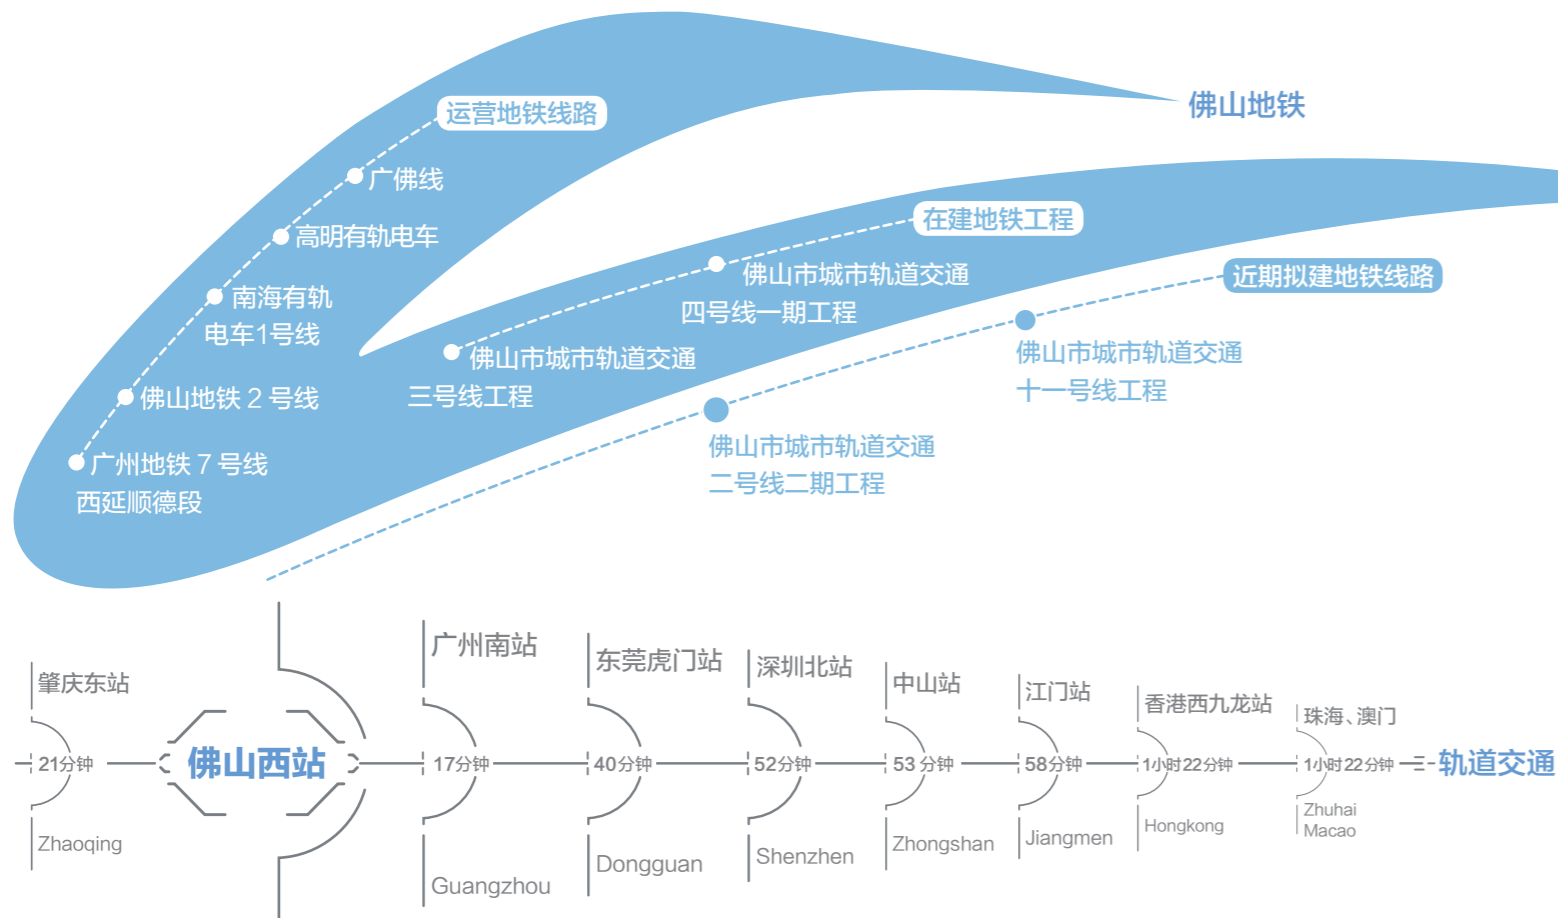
佛山地铁

运营地铁线路
广佛线
高明有轨电车
南海有轨电车1号线
佛山地铁 2 号线
广州地铁 7 号线西延顺德段

在建地铁工程
佛山市城市轨道交通四号线一期工程
佛山市城市轨道交通三号线工程

近期拟建地铁线路
佛山市城市轨道交通十一号线工程
佛山市城市轨道交通二号线二期工程

肇庆东站
21分钟
Zhaoqing

佛山西站

广州南站
17分钟
Guangzhou

东莞虎门站
40分钟
Dongguan

深圳北站
52分钟
Shenzhen

中山站
53 分钟
Zhongshan

江门站
58分钟
Jiangmen

香港西九龙站
1小时22分钟
Hongkong

珠海、澳门
1小时22分钟
Zhuhai
Macao

轨道交通